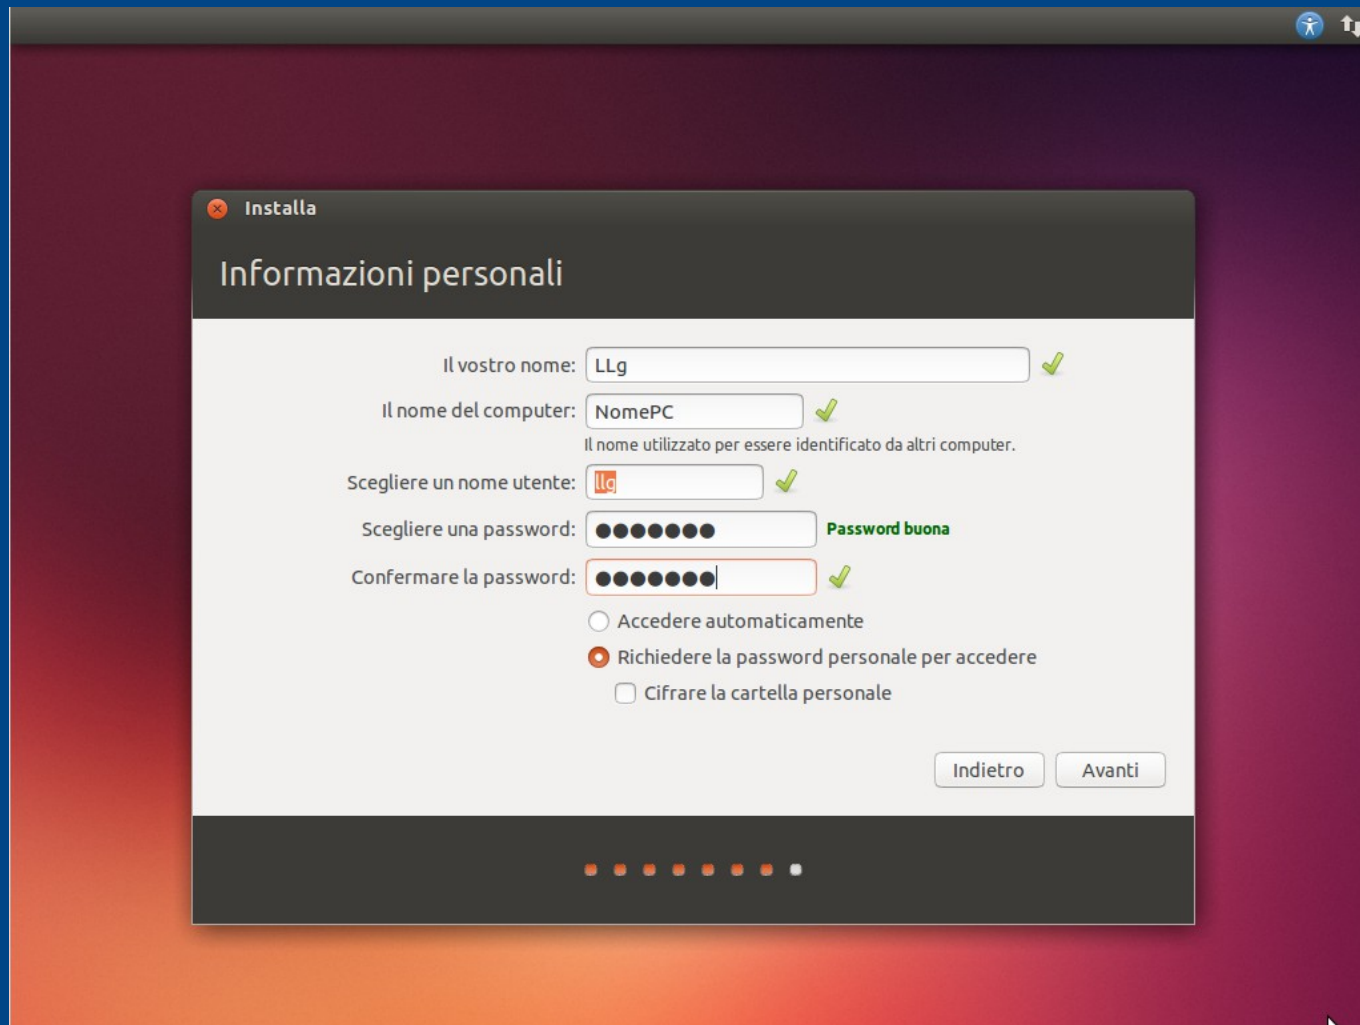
Installa

Informazioni personali

Il vostro nome: LLg

Il nome del computer: NomePC

Il nome utilizzato per essere identificato da altri computer.

Scegliere un nome utente: llg

Scegliere una password: ●●●●●●● Password buona

Confermare la password: ●●●●●●●

Accedere automaticamente

Richiedere la password personale per accedere

Cifrare la cartella personale

Indietro Avanti